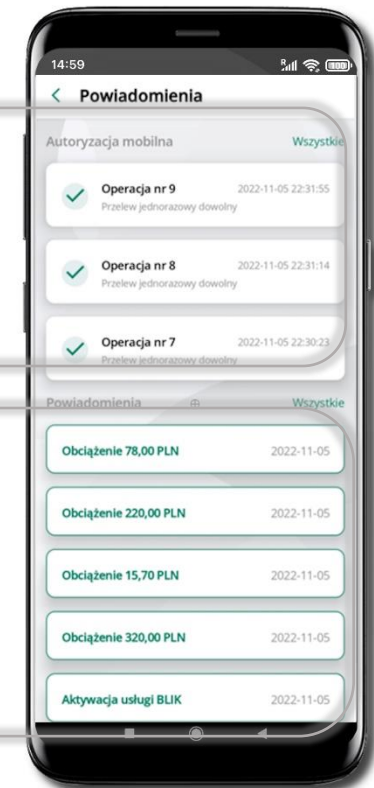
14:59

< Powiadomienia

Autoryzacja mobilna Wszystkie

Operacja nr 9 2022-11-05 22:31:55
Przelew jednorazowy dowolny

Operacja nr 8 2022-11-05 22:31:14
Przelew jednorazowy dowolny

Operacja nr 7 2022-11-05 22:30:23
Przelew jednorazowy dowolny

Powiadomienia Wszystkie

Obciążenie 78,00 PLN 2022-11-05

Obciążenie 220,00 PLN 2022-11-05

Obciążenie 15,70 PLN 2022-11-05

Obciążenie 320,00 PLN 2022-11-05

Aktywacja usługi BLIK 2022-11-05